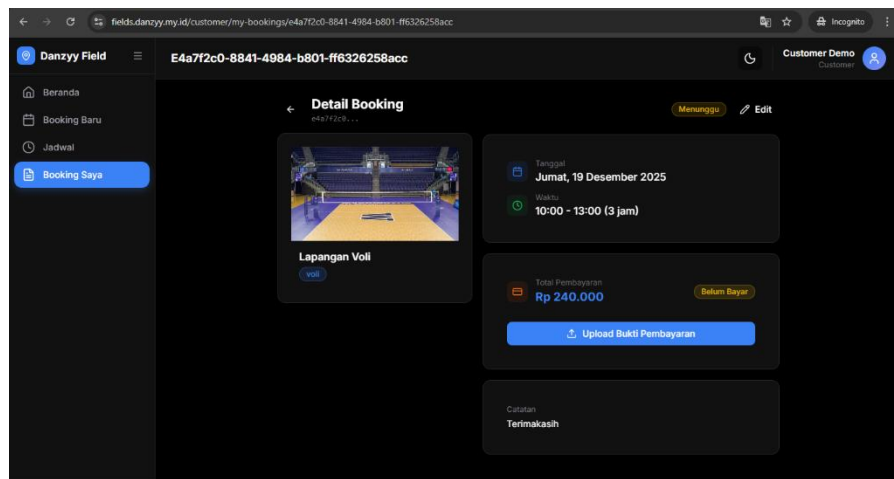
fields.danzyy.my.id/customer/my-bookings/e4a7f2c0-8841-4984-b801-ff6326258acc

Incognito

Danzyy Field

E4a7f2c0-8841-4984-b801-ff6326258acc

Customer Demo
Customer

Beranda
Booking Baru
Jadwal
Booking Saya

Detail Booking
e4a7f2c0...

Menunggu
Edit

Lapangan Voli
voli

Tanggal
Jumat, 19 Desember 2025

Waktu
10:00 - 13:00 (3 jam)

Total Pembayaran
Rp 240.000

Belum Bayar

Upload Bukti Pembayaran

Catatan
Terimakasih